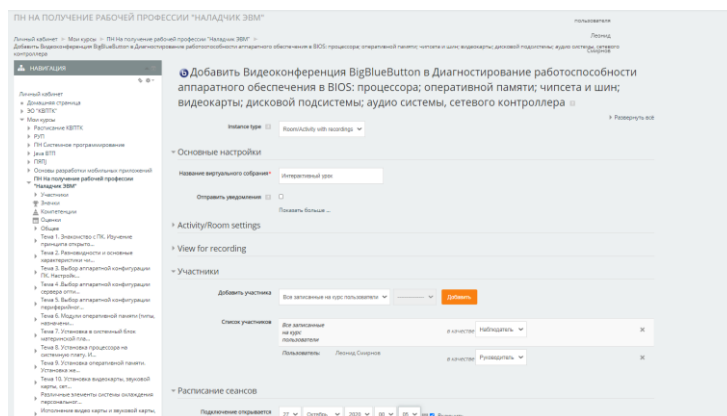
ПН НА ПОЛУЧЕНИЕ РАБОЧЕЙ ПРОФЕССИИ "НАЛАДЧИК ЭВМ"

пользователя
Леонид Смирнов

Личный кабинет > Мои курсы > ПН На получение рабочей профессии "Наладчик ЭВМ" > Добавить Видеоконференция BigBlueButton в Диагностирование работоспособности аппаратного обеспечения в BIOS: процессора; оперативной памяти; чипсета и шин; видеокарты; дисковой подсистемы; аудио системы, сетевого контроллера

НАВИГАЦИЯ

Личный кабинет
Домашняя страница
ЗО "КВПТК"
Мои курсы
Расписание КВПТК
РуП
ПН Системное программирование
Java БПП
ПЯП
Основы разработки мобильных приложений
ПН На получение рабочей профессии "Наладчик ЭВМ"
Участники
Значки
Компетенции
Оценки
Общее
Тема 1. Знакомство с ПК. Изучение принципа открыто...
Тема 2. Разновидности и основные характеристики чи...
Тема 3. Выбор аппаратной конфигурации ПК. Настройк...
Тема 4. Выбор аппаратной конфигурации сервера опти...
Тема 5. Выбор аппаратной конфигурации периферийног...
Тема 6. Модули оперативной памяти (типы, назначени...
Тема 7. Установка в системный блок материнской пла...
Тема 8. Установка процессора на системную плату. И...
Тема 9. Установка оперативной памяти. Установка жё...
Тема 10. Установка видеокарты, звуковой карты, сет...
Различные элементы системы охлаждения персонального...
Исполнение видео карты и звуковой карты.

Добавить Видеоконференция BigBlueButton в Диагностирование работоспособности аппаратного обеспечения в BIOS: процессора; оперативной памяти; чипсета и шин; видеокарты; дисковой подсистемы; аудио системы, сетевого контроллера

Развернуть всё

Instance type: Room/Activity with recordings

Основные настройки

Название виртуального собрания: Интерактивный урок

Отправить уведомления

Показать больше ...

Activity/Room settings

View for recording

Участники

Добавить участника: Все записанные на курс пользователи | Добавить

Список участников
Все записанные на курс пользователи — в качестве: Наблюдатель
Пользователь: Леонид Смирнов — в качестве: Руководитель

Расписание сеансов

Подключение открывается: 27 Октябрь 2020 00 00 Включить